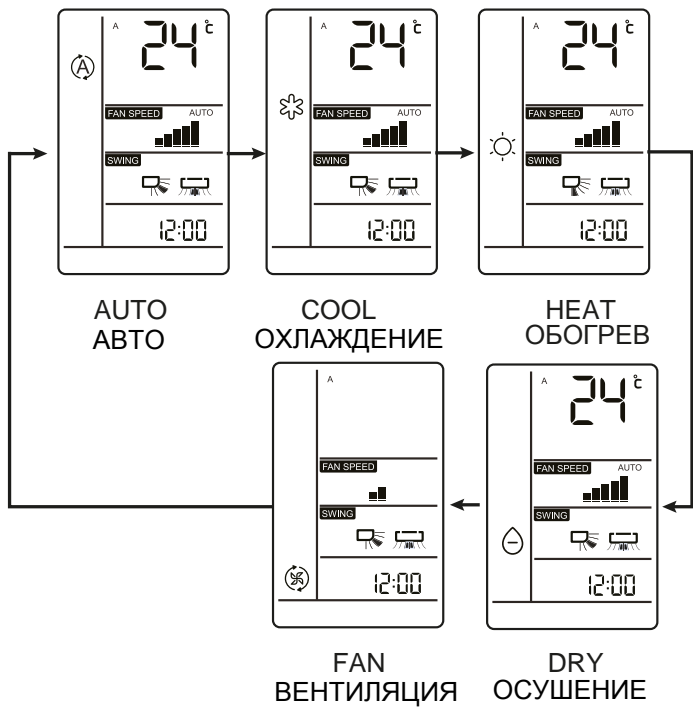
A 24 °C
FAN SPEED AUTO
SWING
12:00

A 24 °C
FAN SPEED AUTO
SWING
12:00

A 24 °C
FAN SPEED AUTO
SWING
12:00

AUTO
АВТО

COOL
ОХЛАЖДЕНИЕ

HEAT
ОБОГРЕВ

A
FAN SPEED
SWING
12:00

A 24 °C
FAN SPEED AUTO
SWING
12:00

FAN
ВЕНТИЛЯЦИЯ

DRY
ОСУШЕНИЕ